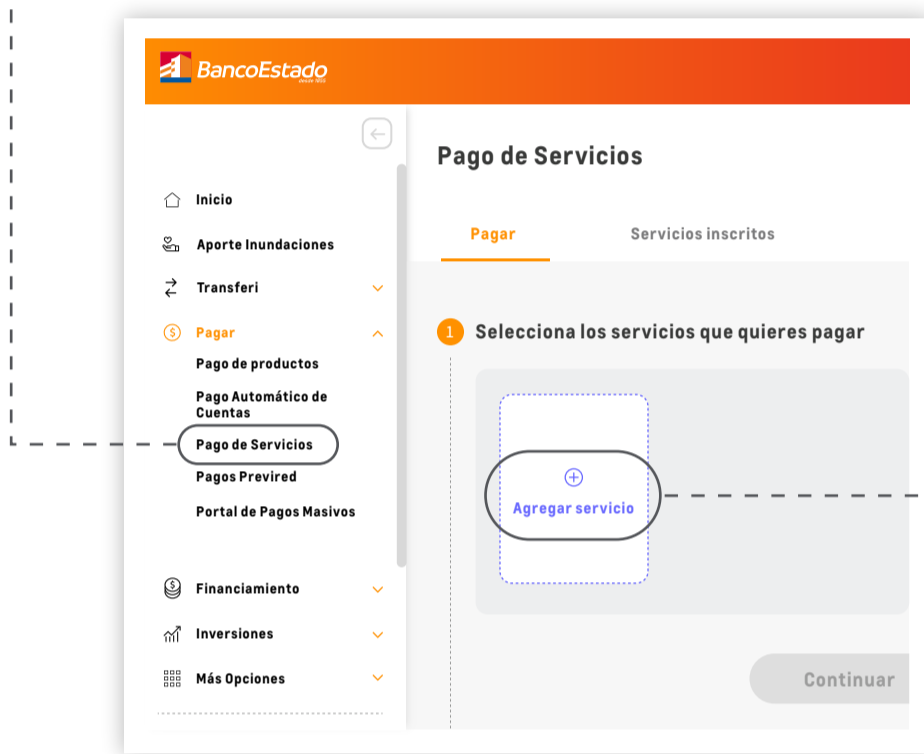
BancoEstado
desde 1855

Inicio
Aporte Inundaciones
Transferi
Pagar
Pago de productos
Pago Automático de Cuentas
Pago de Servicios
Pagos Previred
Portal de Pagos Masivos
Financiamiento
Inversiones
Más Opciones

Pago de Servicios

Pagar
Servicios inscritos

1 Selecciona los servicios que quieres pagar

Agregar servicio

Continuar